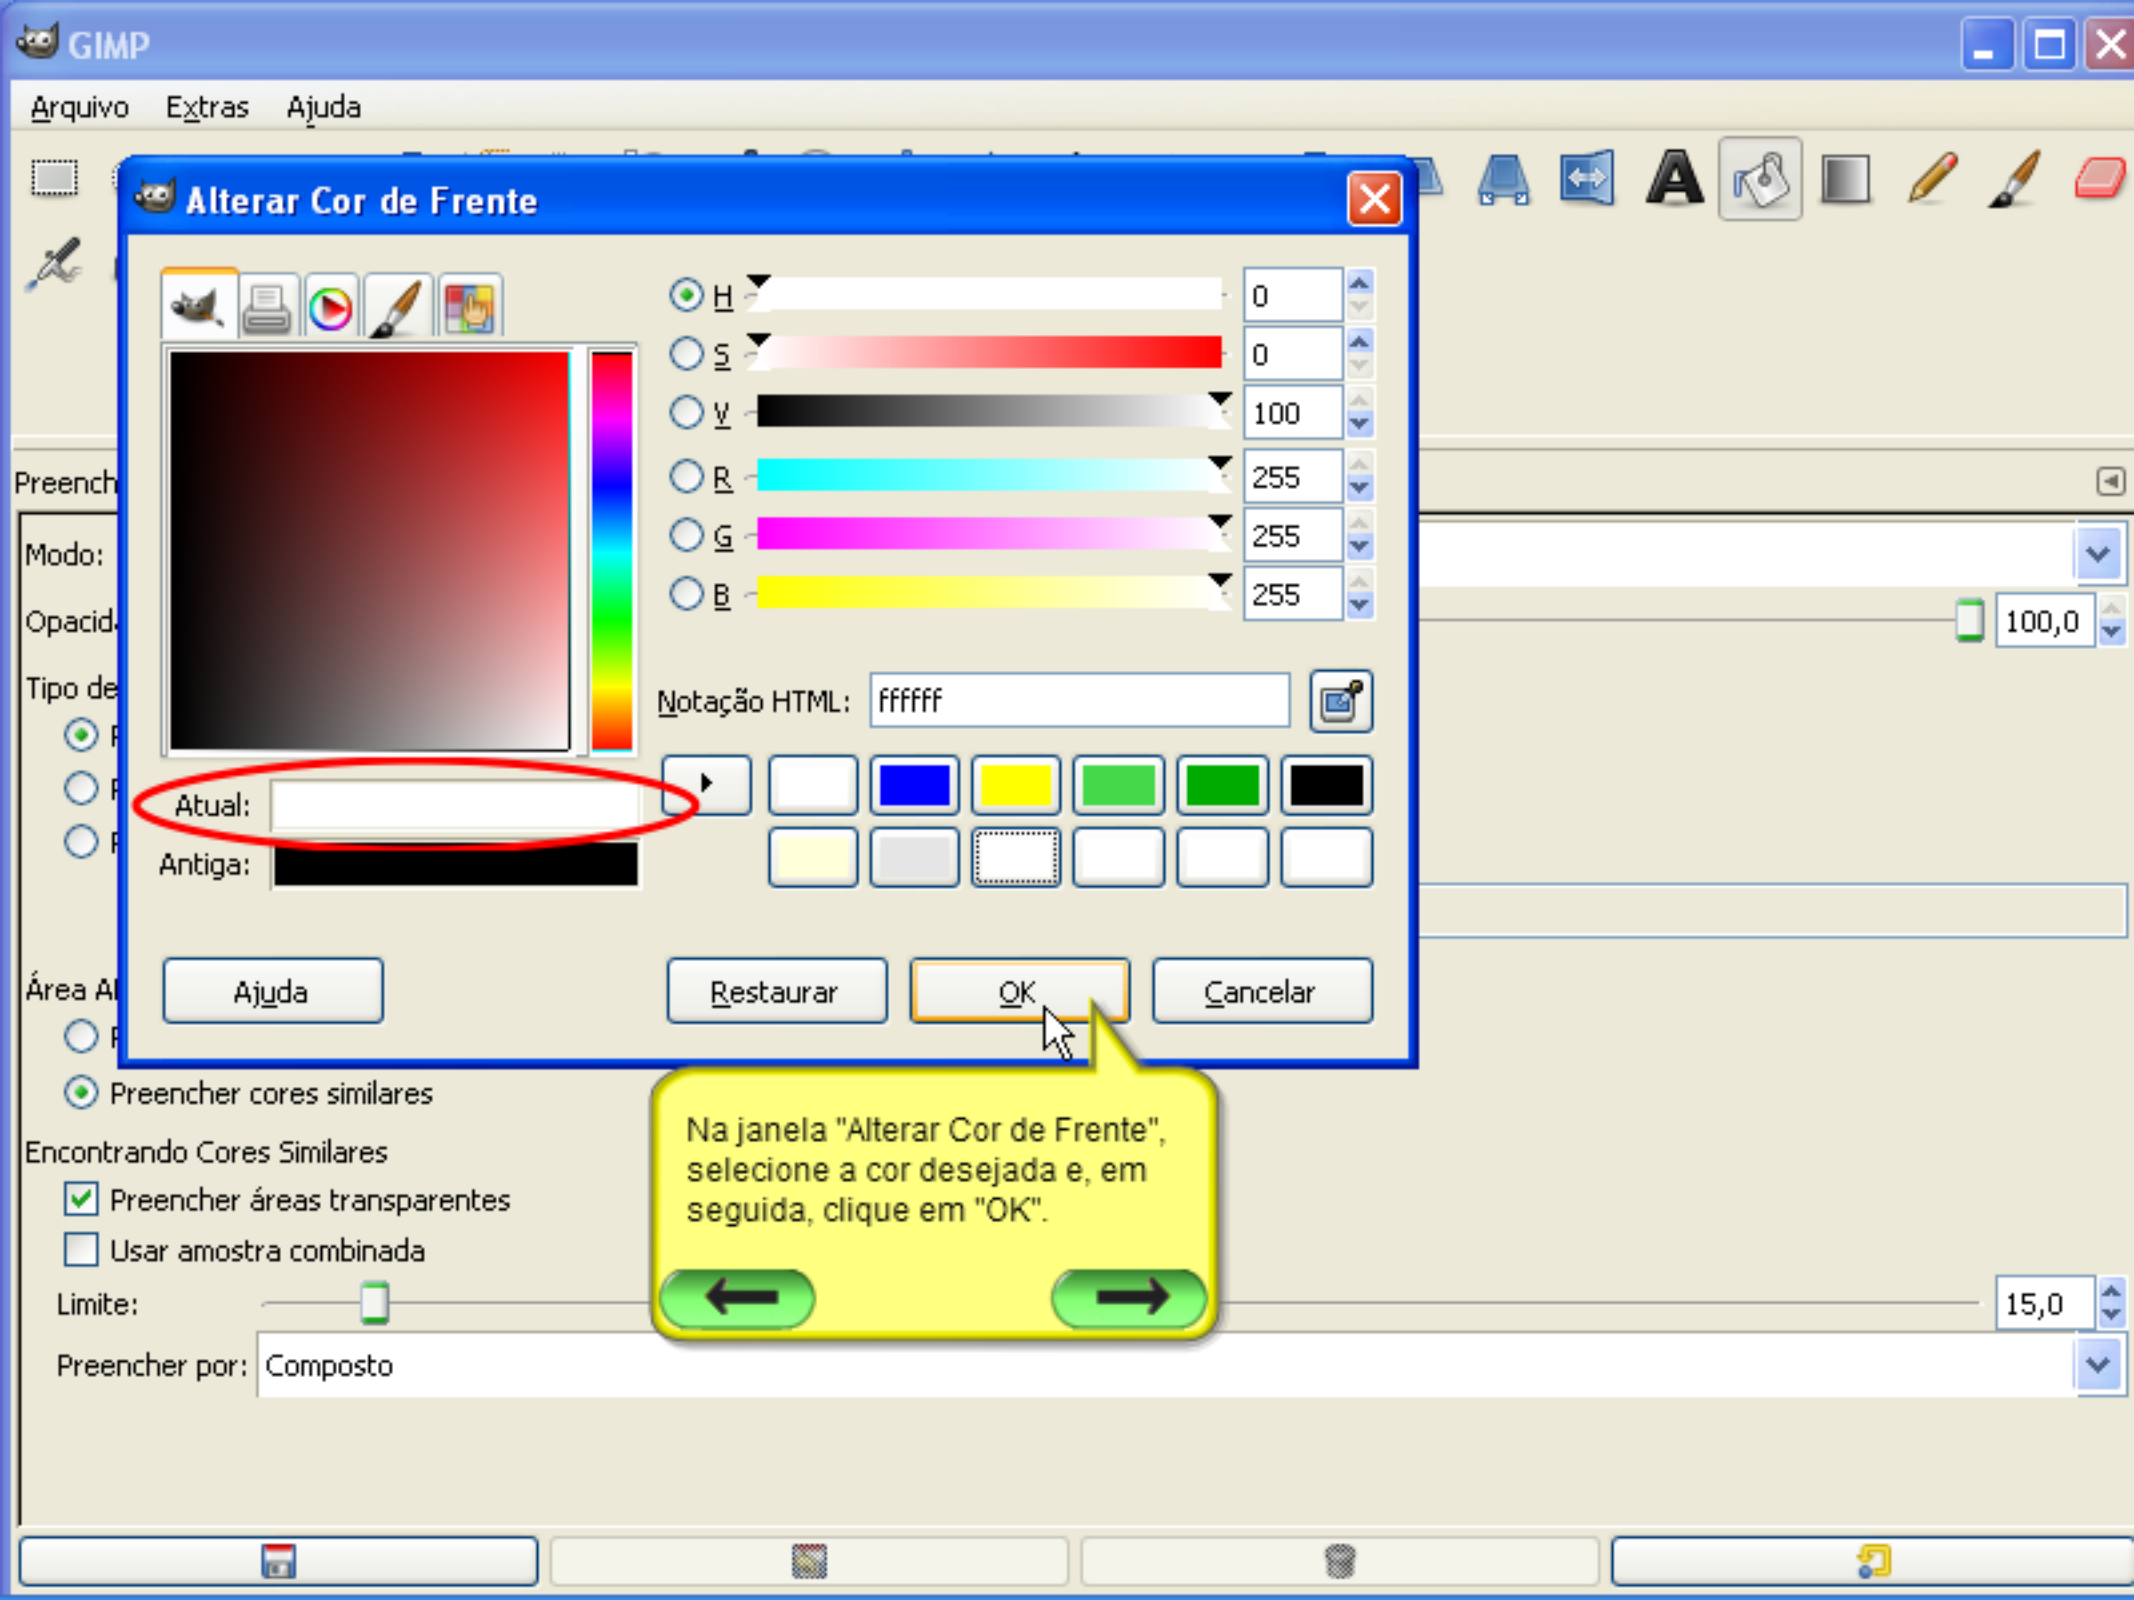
GIMP

Arquivo Extras Ajuda

Alterar Cor de Frente

H 0
S 0
V 100
R 255
G 255
B 255

Notação HTML: ffffff

Atual:
Antiga:

Ajuda
Restaurar
OK
Cancelar

Preench
Modo:
Opacid
100,0
Tipo de
Área Al
Preencher cores similares
Encontrando Cores Similares
Preencher áreas transparentes
Usar amostra combinada
Limite:
15,0
Preencher por: Composto

Na janela "Alterar Cor de Frente", selecione a cor desejada e, em seguida, clique em "OK".